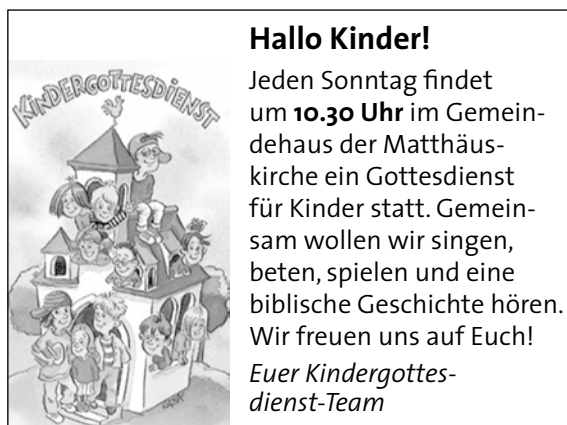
KINDERGOTTESDIENST

**Hallo Kinder!**

Jeden Sonntag findet um **10.30 Uhr** im Gemeindehaus der Matthäuskirche ein Gottesdienst für Kinder statt. Gemeinsam wollen wir singen, beten, spielen und eine biblische Geschichte hören. Wir freuen uns auf Euch!

*Euer Kindergottesdienst-Team*